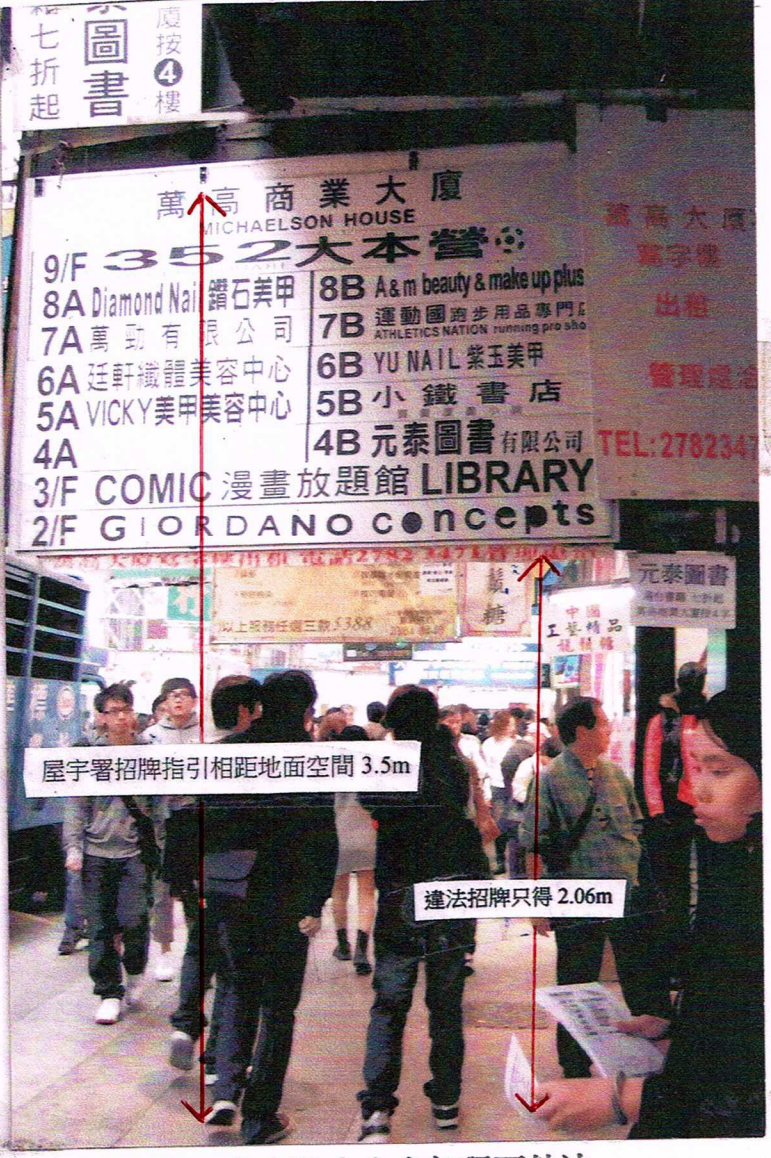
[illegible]七折起

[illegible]圖書

處按4樓

萬高商業大廈
MICHAELSON HOUSE

9/F 352大本營
8A Diamond Nail鑽石美甲
8B A&m beauty & make up plus
7A 萬勁有限公司
7B 運動國跑步用品專門店 ATHLETICS NATION running pro shop
6A 廷軒纖體美容中心
6B YU NAIL 紫玉美甲
5A VICKY美甲美容中心
5B 小鐵書店
4A
4B 元泰圖書有限公司
3/F COMIC 漫畫放題館 LIBRARY
2/F GIORDANO concepts

萬高大廈
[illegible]
出租
管理處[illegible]
TEL:2782347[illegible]

元泰圖書

以上服務任選三款$388

中國工藝精品

屋宇署招牌指引相距地面空間 3.5m

違法招牌只得 2.06m